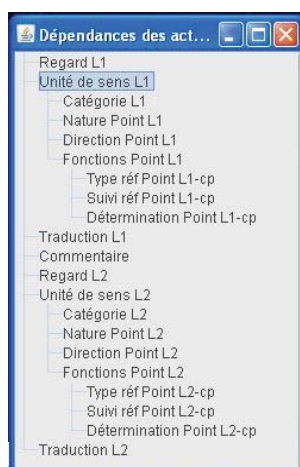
Dépendances des act...
Regard L1
Unité de sens L1
Catégorie L1
Nature Point L1
Direction Point L1
Fonctions Point L1
Type réf Point L1-cp
Suivi réf Point L1-cp
Détermination Point L1-cp
Traduction L1
Commentaire
Regard L2
Unité de sens L2
Catégorie L2
Nature Point L2
Direction Point L2
Fonctions Point L2
Type réf Point L2-cp
Suivi réf Point L2-cp
Détermination Point L2-cp
Traduction L2